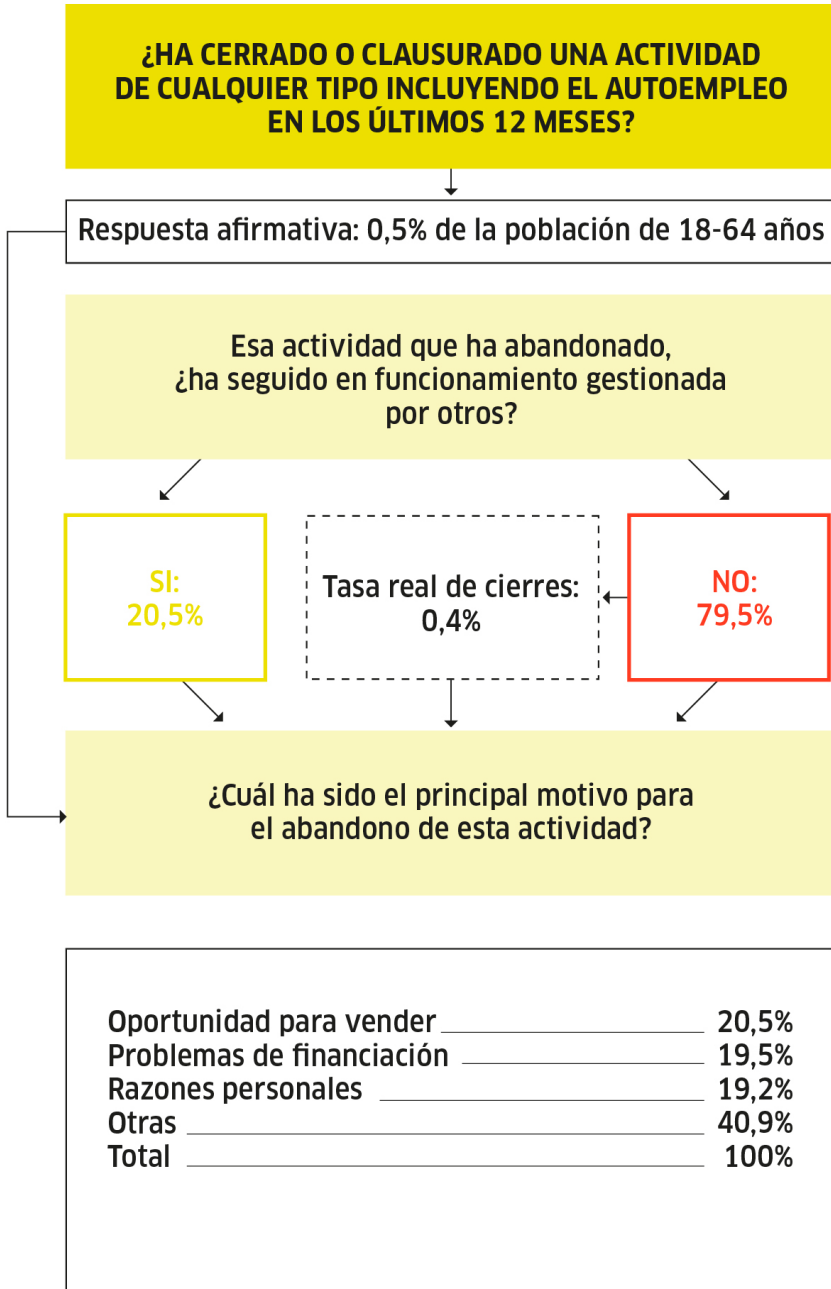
¿HA CERRADO O CLAUSURADO UNA ACTIVIDAD DE CUALQUIER TIPO INCLUYENDO EL AUTOEMPLEO EN LOS ÚLTIMOS 12 MESES?

Respuesta afirmativa: 0,5% de la población de 18-64 años

Esa actividad que ha abandonado, ¿ha seguido en funcionamiento gestionada por otros?

SI: 20,5%

Tasa real de cierres: 0,4%

NO: 79,5%

¿Cuál ha sido el principal motivo para el abandono de esta actividad?

| | |
|---|---|
| Oportunidad para vender | 20,5% |
| Problemas de financiación | 19,5% |
| Razones personales | 19,2% |
| Otras | 40,9% |
| Total | 100% |